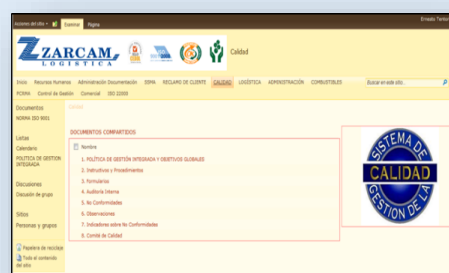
Acciones del sitio · Examinar Página Ernesto Tamba

ZARCAM LOGISTICA

Calidad

Inicio Recursos Humanos Administración Documentación SSMA RECLAMO DE CLIENTE CALIDAD LOGÍSTICA ADMINISTRACIÓN COMBUSTIBLES Buscar en este sitio...

PCRMA Control de Gestión Comercial ISO 22000

Documentos
NORMA ISO 9001

Listas
Calendario
POLITICA DE GESTION INTEGRADA

Discusiones
Discusión de grupo

Sitios
Personas y grupos

Papelera de reciclaje
Todo el contenido del sitio

Calidad

DOCUMENTOS COMPARTIDOS

Nombre
1. POLÍTICA DE GESTIÓN INTEGRADA Y OBJETIVOS GLOBALES
2. Instructivos y Procedimientos
3. Formularios
4. Auditoría Interna
5. No Conformidades
6. Observaciones
7. Indicadores sobre No Conformidades
8. Comité de Calidad

SISTEMA DE GESTION DE LA CALIDAD